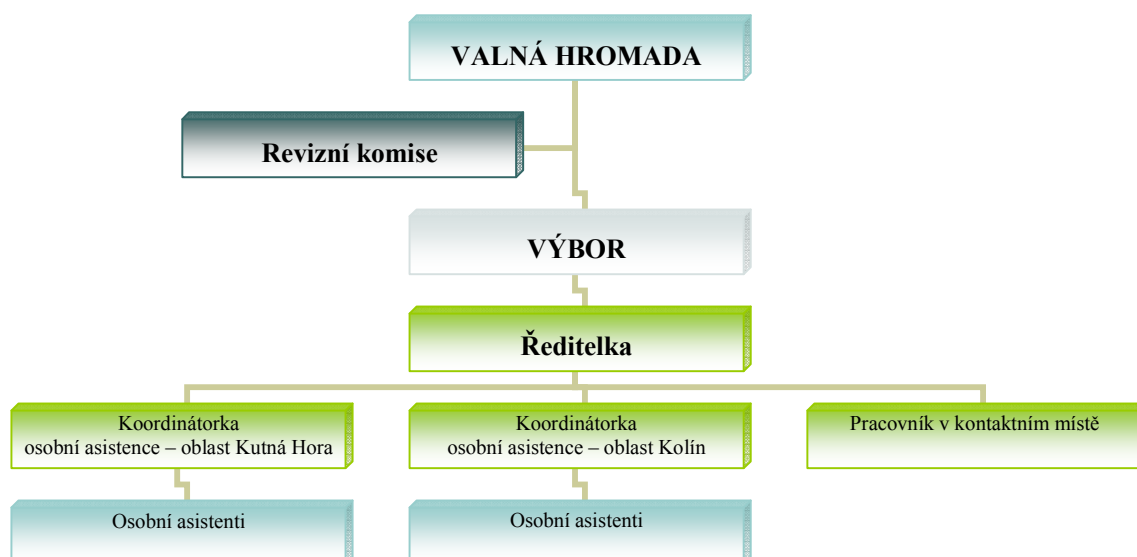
VALNÁ HROMADA

Revizní komise

VÝBOR

Ředitelka

Koordinátorka osobní asistence – oblast Kutná Hora

Koordinátorka osobní asistence – oblast Kolín

Pracovník v kontaktním místě

Osobní asistenti

Osobní asistenti